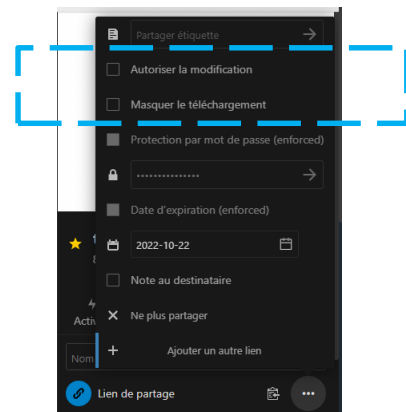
Partager étiquette

Autoriser la modification

Masquer le téléchargement

Protection par mot de passe (enforced)

•••••••••••••••

Date d'expiration (enforced)

2022-10-22

Note au destinataire

Ne plus partager

Ajouter un autre lien

Activ

Nom

Lien de partage

•••